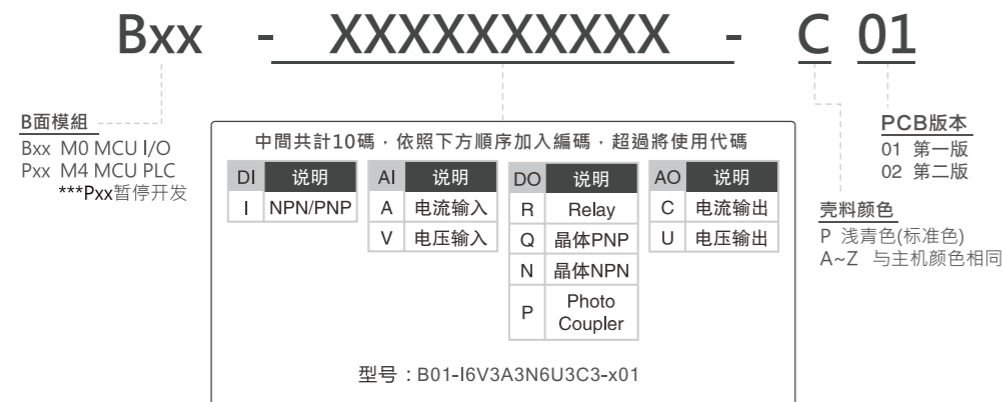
Bxx - XXXXXXXXXX - C 01

B面模組
Bxx M0 MCU I/O
Pxx M4 MCU PLC
***Pxx暂停开发

中間共計10碼，依照下方順序加入編碼，超過將使用代碼

| DI | 说明 |
|---|---|
| I | NPN/PNP |

| AI | 说明 |
|---|---|
| A | 电流输入 |
| V | 电压输入 |

| DO | 说明 |
|---|---|
| R | Relay |
| Q | 晶体PNP |
| N | 晶体NPN |
| P | Photo Coupler |

| AO | 说明 |
|---|---|
| C | 电流输出 |
| U | 电压输出 |

型号：B01-I6V3A3N6U3C3-x01

PCB版本
01 第一版
02 第二版

壳料颜色
P 浅青色(标准色)
A~Z 与主机颜色相同